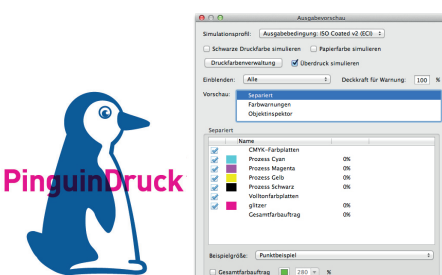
PinguinDruck

Ausgabevorschau

Simulationsprofil: Ausgabebedingung: ISO Coated v2 (ECI)

Schwarze Druckfarbe simulieren

Papierfarbe simulieren

Druckfarbenverwaltung

Überdruck simulieren

Einblenden: Alle

Deckkraft für Warnung: 100 %

Vorschau: Separiert

Farbwarnungen

Objektinspektor

Separiert

| | | Name | |
|---|---|---|---|
| | | CMYK-Farbplatten | |
| | | Prozess Cyan | 0% |
| | | Prozess Magenta | 0% |
| | | Prozess Gelb | 0% |
| | | Prozess Schwarz | 0% |
| | | Volltonfarbplatten | |
| | | glitzer | 0% |
| | | Gesamtfarbauftrag | 0% |

Beispielgröße: Punktbeispiel

Gesamtfarbauftrag 280 %